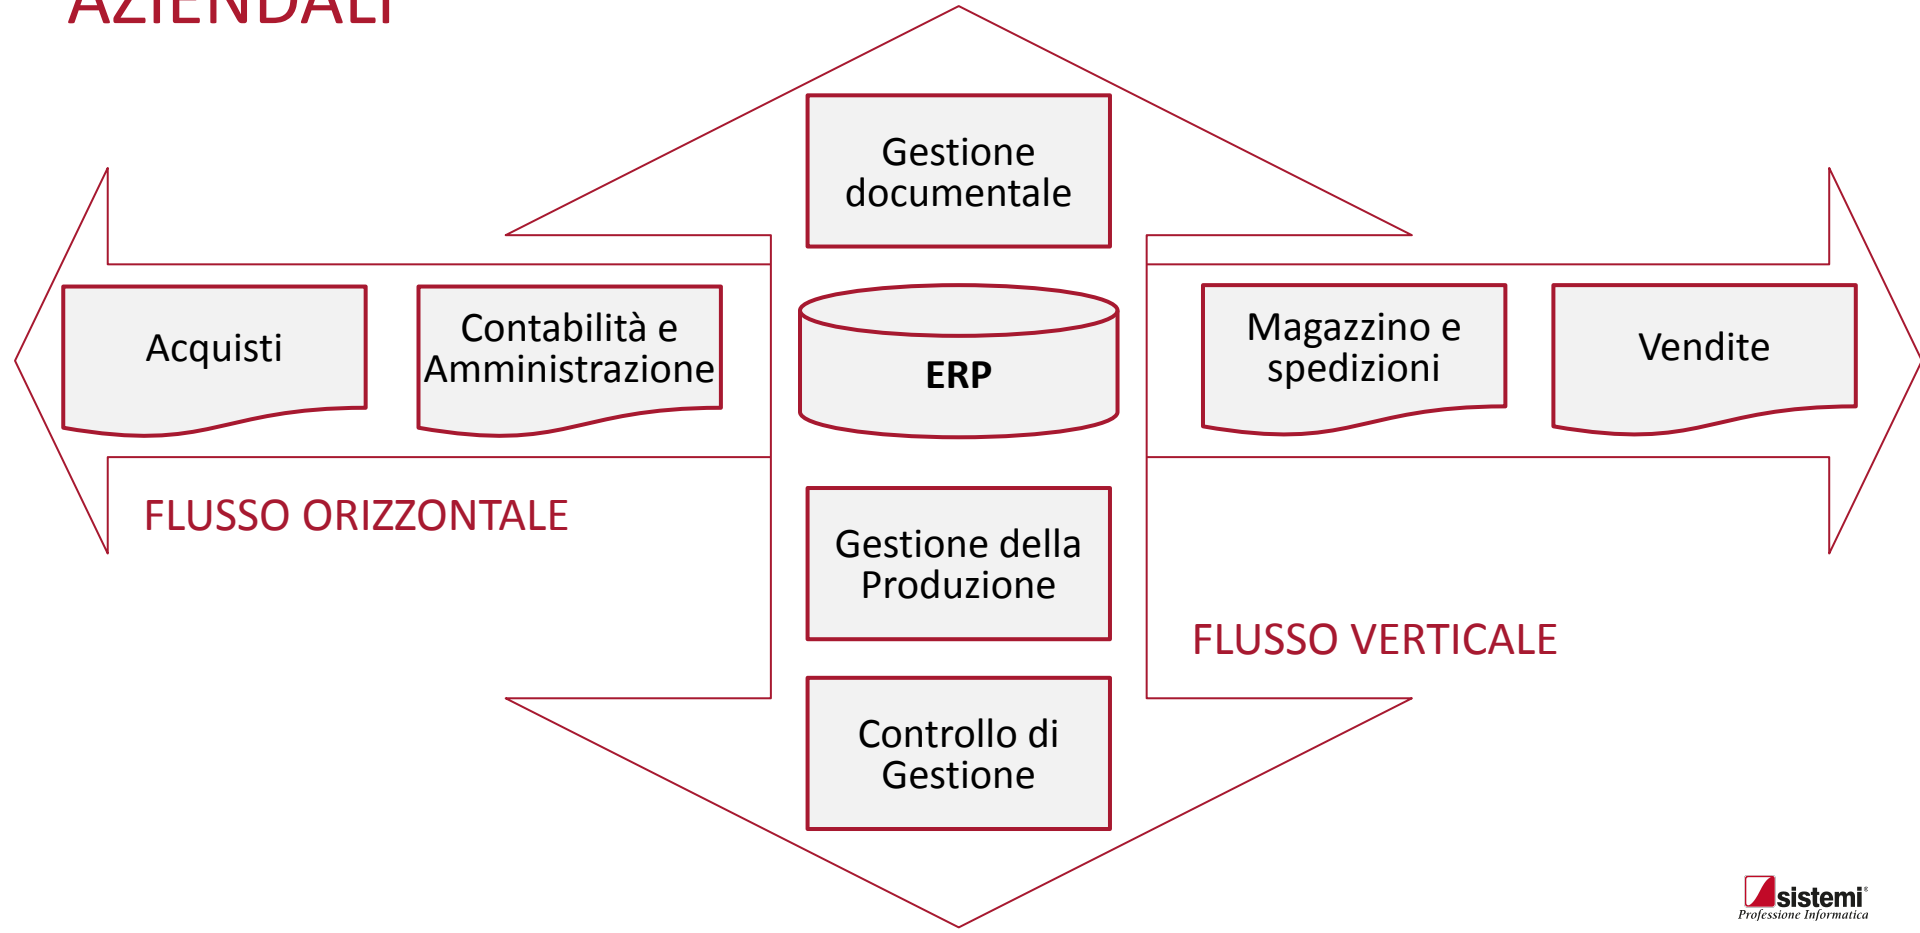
AZIENDALI

Gestione documentale

Acquisti

Contabilità e Amministrazione

ERP

Magazzino e spedizioni

Vendite

FLUSSO ORIZZONTALE

Gestione della Produzione

FLUSSO VERTICALE

Controllo di Gestione

sistemi
Professione Informatica